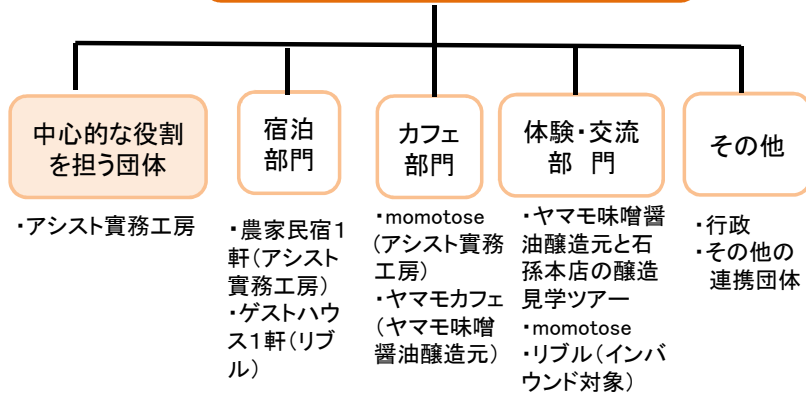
中心的な役割を担う団体

・アシスト實務工房

宿泊部門

・農家民宿1軒(アシスト實務工房)
・ゲストハウス1軒(リブル)

カフェ部門

・momotose(アシスト實務工房)
・ヤマモカフェ(ヤマモ味噌醤油醸造元)

体験・交流部門

・ヤマモ味噌醤油醸造元と石孫本店の醸造見学ツアー
・momotose
・リブル(インバウンド対象)

その他

・行政
・その他の連携団体